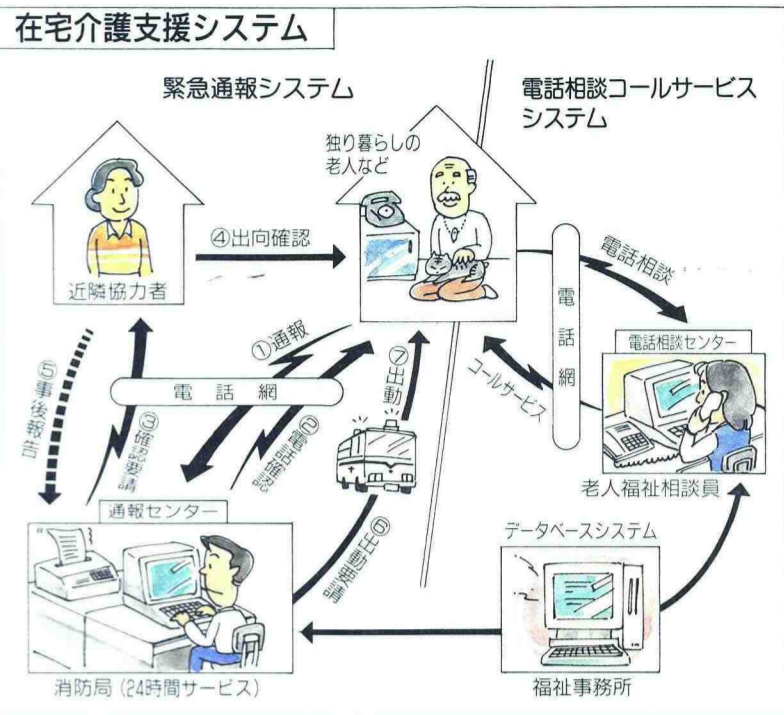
在宅介護支援システム

緊急通報システム

電話相談コールサービスシステム

独り暮らしの老人など

④出向確認

近隣協力者

①通報

⑦出動

電話網

電話相談

電話網

コールサービス

電話相談センター

⑤事後報告

③確認要請

②電話確認

⑥出動要請

通報センター

老人福祉相談員

データベースシステム

消防局（24時間サービス）

福祉事務所